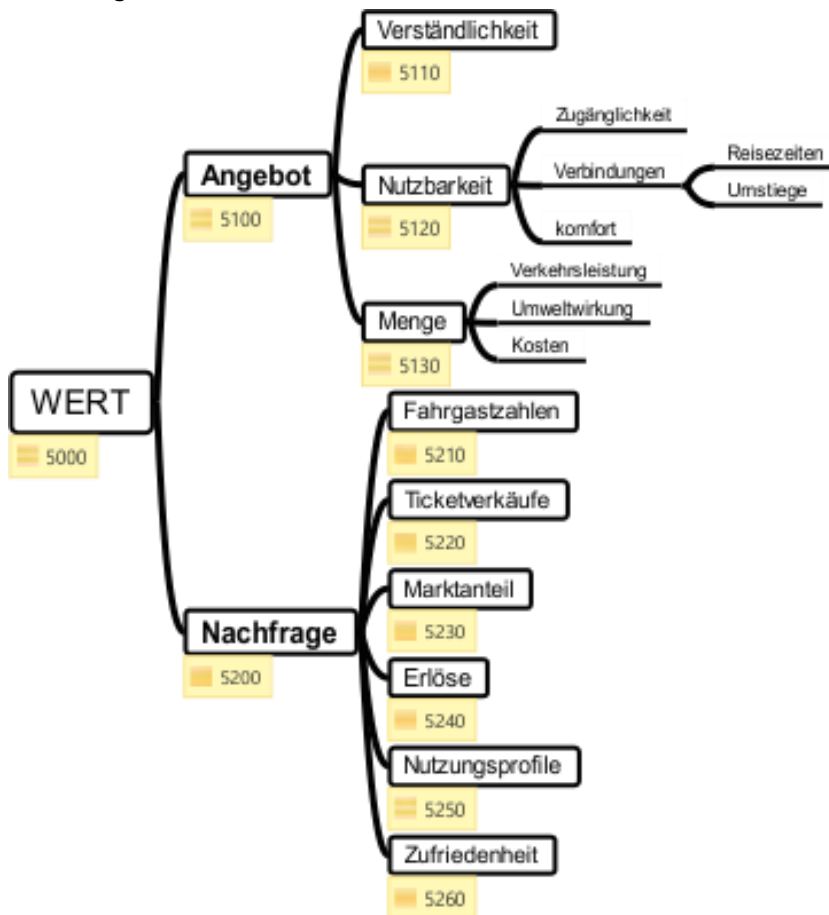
WERT
5000

Angebot
5100

Verständlichkeit
5110

Nutzbarkeit
5120

Zugänglichkeit

Verbindungen

Reisezeiten

Umstiege

komfort

Menge
5130

Verkehrsleistung

Umweltwirkung

Kosten

Nachfrage
5200

Fahrgastzahlen
5210

Ticketverkäufe
5220

Marktanteil
5230

Erlöse
5240

Nutzungsprofile
5250

Zufriedenheit
5260